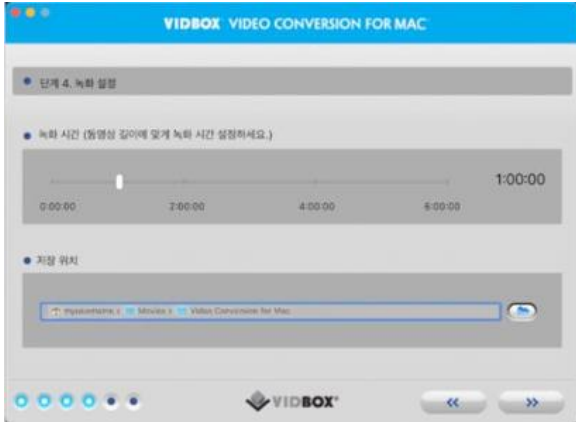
VIDBOX VIDEO CONVERSION FOR MAC

단계 4. 녹화 설정

녹화 시간 (동영상 길이에 맞게 녹화 시간 설정하세요.)

1:00:00

0:00:00 2:00:00 4:00:00 6:00:00

저장 위치

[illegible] › Movies › Video Conversion for Mac

VIDBOX

«

»